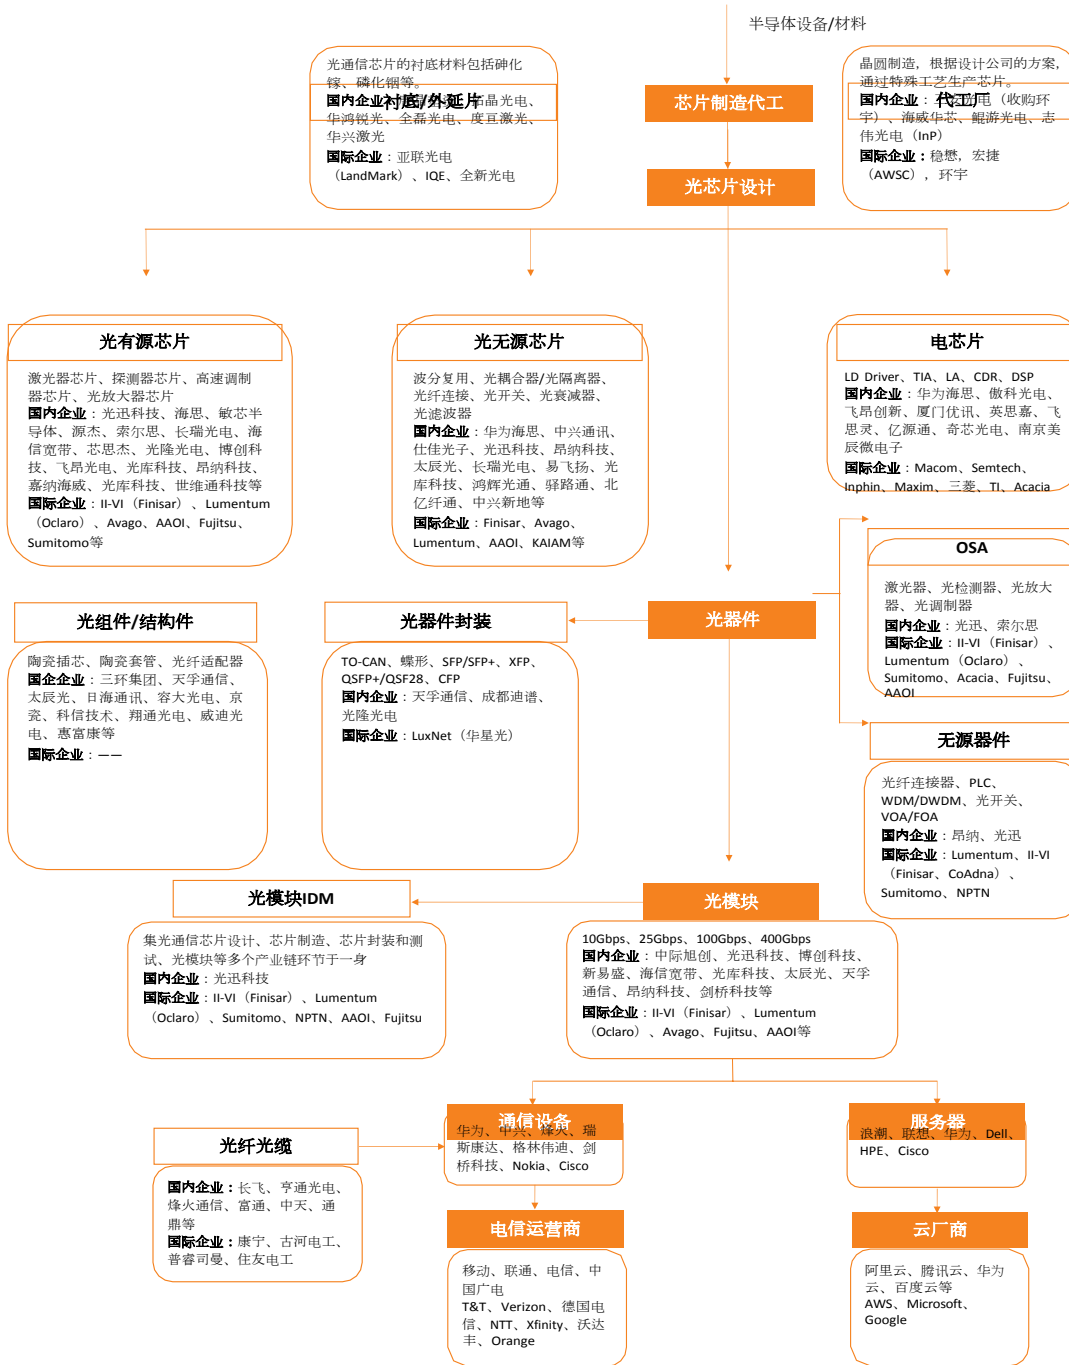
半导体设备/材料

光通信芯片的衬底材料包括砷化镓、磷化铟等。
国内企业衬底/外延片 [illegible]晶光电、华鸿锐光、全磊光电、度亘激光、华兴激光
国际企业：亚联光电（LandMark）、IQE、全新光电

芯片制造代工

晶圆制造，根据设计公司的方案，通过特殊工艺生产芯片。
国内企业：代工厂 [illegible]电（收购环宇）、海威华芯、鲲游光电、志伟光电（InP）
国际企业：稳懋，宏捷（AWSC），环宇

光芯片设计

光有源芯片
激光器芯片、探测器芯片、高速调制器芯片、光放大器芯片
国内企业：光迅科技、海思、敏芯半导体、源杰、索尔思、长瑞光电、海信宽带、芯思杰、光隆光电、博创科技、飞昂光电、光库科技、昂纳科技、嘉纳海威、光库科技、世洋通科技等
国际企业：II-VI（Finisar）、Lumentum（Oclaro）、Avago、AAOI、Fujitsu、Sumitomo等

光无源芯片
波分复用、光耦合器/光隔离器、光纤连接、光开关、光衰减器、光滤波器
国内企业：华为海思、中兴通讯、仕佳光子、光迅科技、昂纳科技、太辰光、长瑞光电、易飞扬、光库科技、鸿辉光通、驿路通、北亿纤通、中兴新地等
国际企业：Finisar、Avago、Lumentum、AAOI、KAIAM等

电芯片
LD Driver、TIA、LA、CDR、DSP
国内企业：华为海思、傲科光电、飞昂创新、厦门优讯、英思嘉、飞思灵、亿源通、奇芯光电、南京美辰微电子
国际企业：Macom、Semtech、Inphin、Maxim、三菱、TI、Acacia

OSA
激光器、光检测器、光放大器、光调制器
国内企业：光迅、索尔思
国际企业：II-VI（Finisar）、Lumentum（Oclaro）、Sumitomo、Acacia、Fujitsu、AAOI

光组件/结构件
陶瓷插芯、陶瓷套管、光纤适配器
国企企业：三环集团、天孚通信、太辰光、日海通讯、容大光电、京瓷、科信技术、翔通光电、威迪光电、惠富康等
国际企业：——

光器件封装
TO-CAN、蝶形、SFP/SFP+、XFP、QSFP+/QSF28、CFP
国内企业：天孚通信、成都迪谱、光隆光电
国际企业：LuxNet（华星光）

光器件

无源器件
光纤连接器、PLC、WDM/DWDM、光开关、VOA/FOA
国内企业：昂纳、光迅
国际企业：Lumentum、II-VI（Finisar、CoAdna）、Sumitomo、NPTN

光模块IDM
集光通信芯片设计、芯片制造、芯片封装和测试、光模块等多个产业链环节于一身
国内企业：光迅科技
国际企业：II-VI（Finisar）、Lumentum（Oclaro）、Sumitomo、NPTN、AAOI、Fujitsu

光模块
10Gbps、25Gbps、100Gbps、400Gbps
国内企业：中际旭创、光迅科技、博创科技、新易盛、海信宽带、光库科技、太辰光、天孚通信、昂纳科技、剑桥科技等
国际企业：II-VI（Finisar）、Lumentum（Oclaro）、Avago、Fujitsu、AAOI等

光纤光缆
国内企业：长飞、亨通光电、烽火通信、富通、中天、通鼎等
国际企业：康宁、古河电工、普睿司曼、住友电工

通信设备
华为、中兴、烽火、瑞斯康达、格林伟迪、剑桥科技、Nokia、Cisco

电信运营商
移动、联通、电信、中国广电
T&T、Verizon、德国电信、NTT、Xfinity、沃达丰、Orange

服务器
浪潮、联想、华为、Dell、HPE、Cisco

云厂商
阿里云、腾讯云、华为云、百度云等
AWS、Microsoft、Google